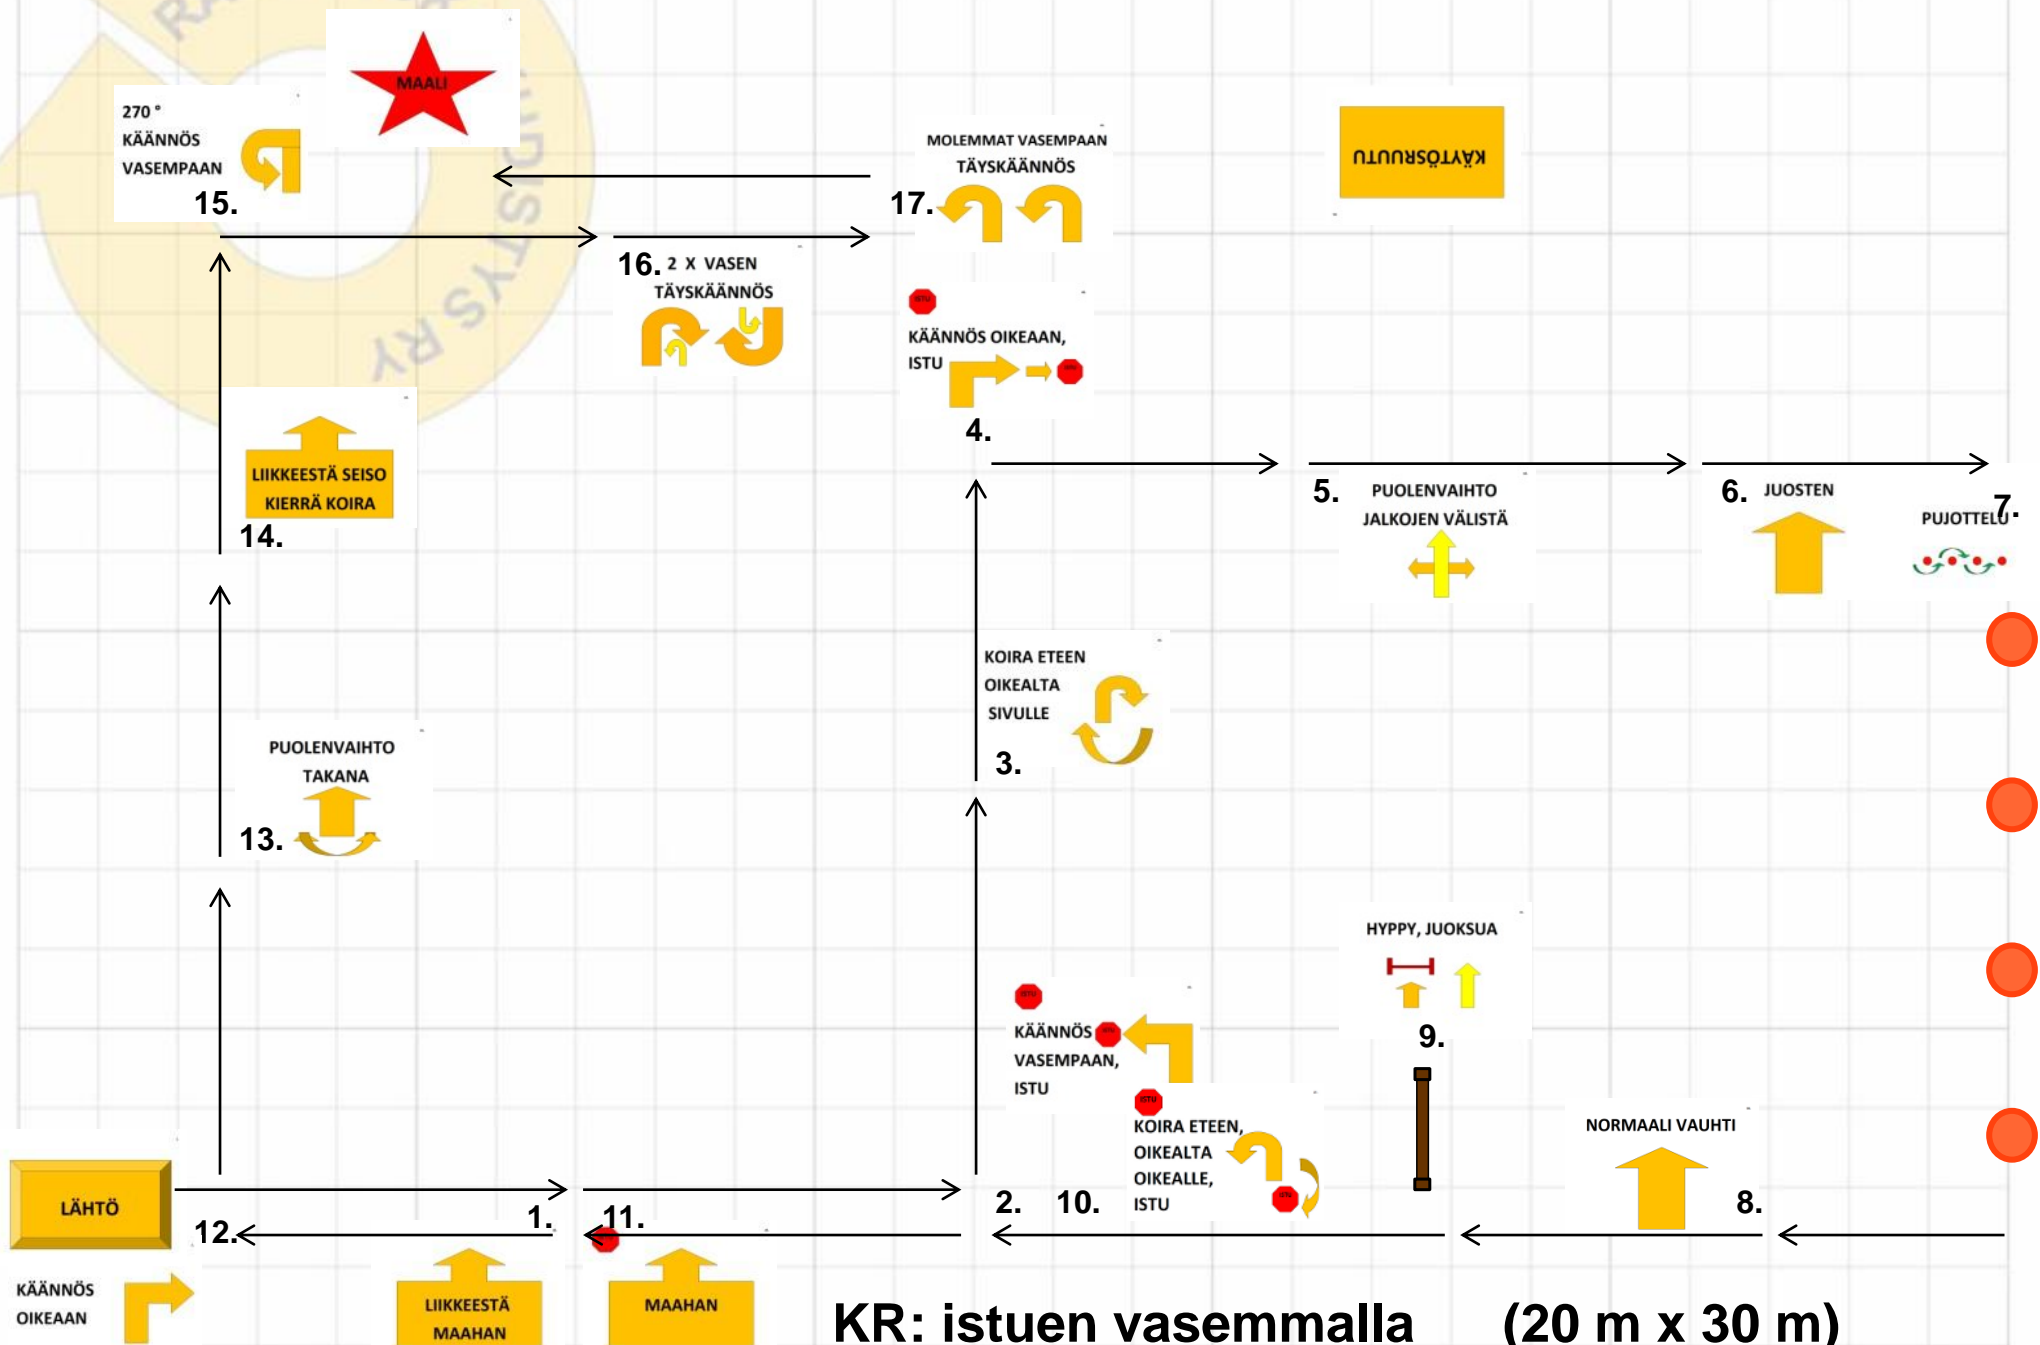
MAALI

270 °
KÄÄNNÖS
VASEMPAAN
15.

MOLEMMAT VASEMPAAN
TÄYSKÄÄNNÖS
17.

KÄYTÖSRUUTU

16. 2 X VASEN
TÄYSKÄÄNNÖS

ISTU
KÄÄNNÖS OIKEAAN,
ISTU
4.

LIIKKEESTÄ SEISO
KIERRÄ KOIRA
14.

5. PUOLENVAIHTO
JALKOJEN VÄLISTÄ

6. JUOSTEN

PUJOTTELU 7.

KOIRA ETEEN
OIKEALTA
SIVULLE
3.

PUOLENVAIHTO
TAKANA
13.

HYPPY, JUOKSUA
9.

ISTU
KÄÄNNÖS
VASEMPAAN,
ISTU

ISTU
KOIRA ETEEN,
OIKEALTA
OIKEALLE,
ISTU

NORMAALI VAUHTI
8.

LÄHTÖ
12.
1.
11.
2.
10.

KÄÄNNÖS
OIKEAAN

LIIKKEESTÄ
MAAHAN

MAAHAN

KR: istuen vasemmalla (20 m x 30 m)